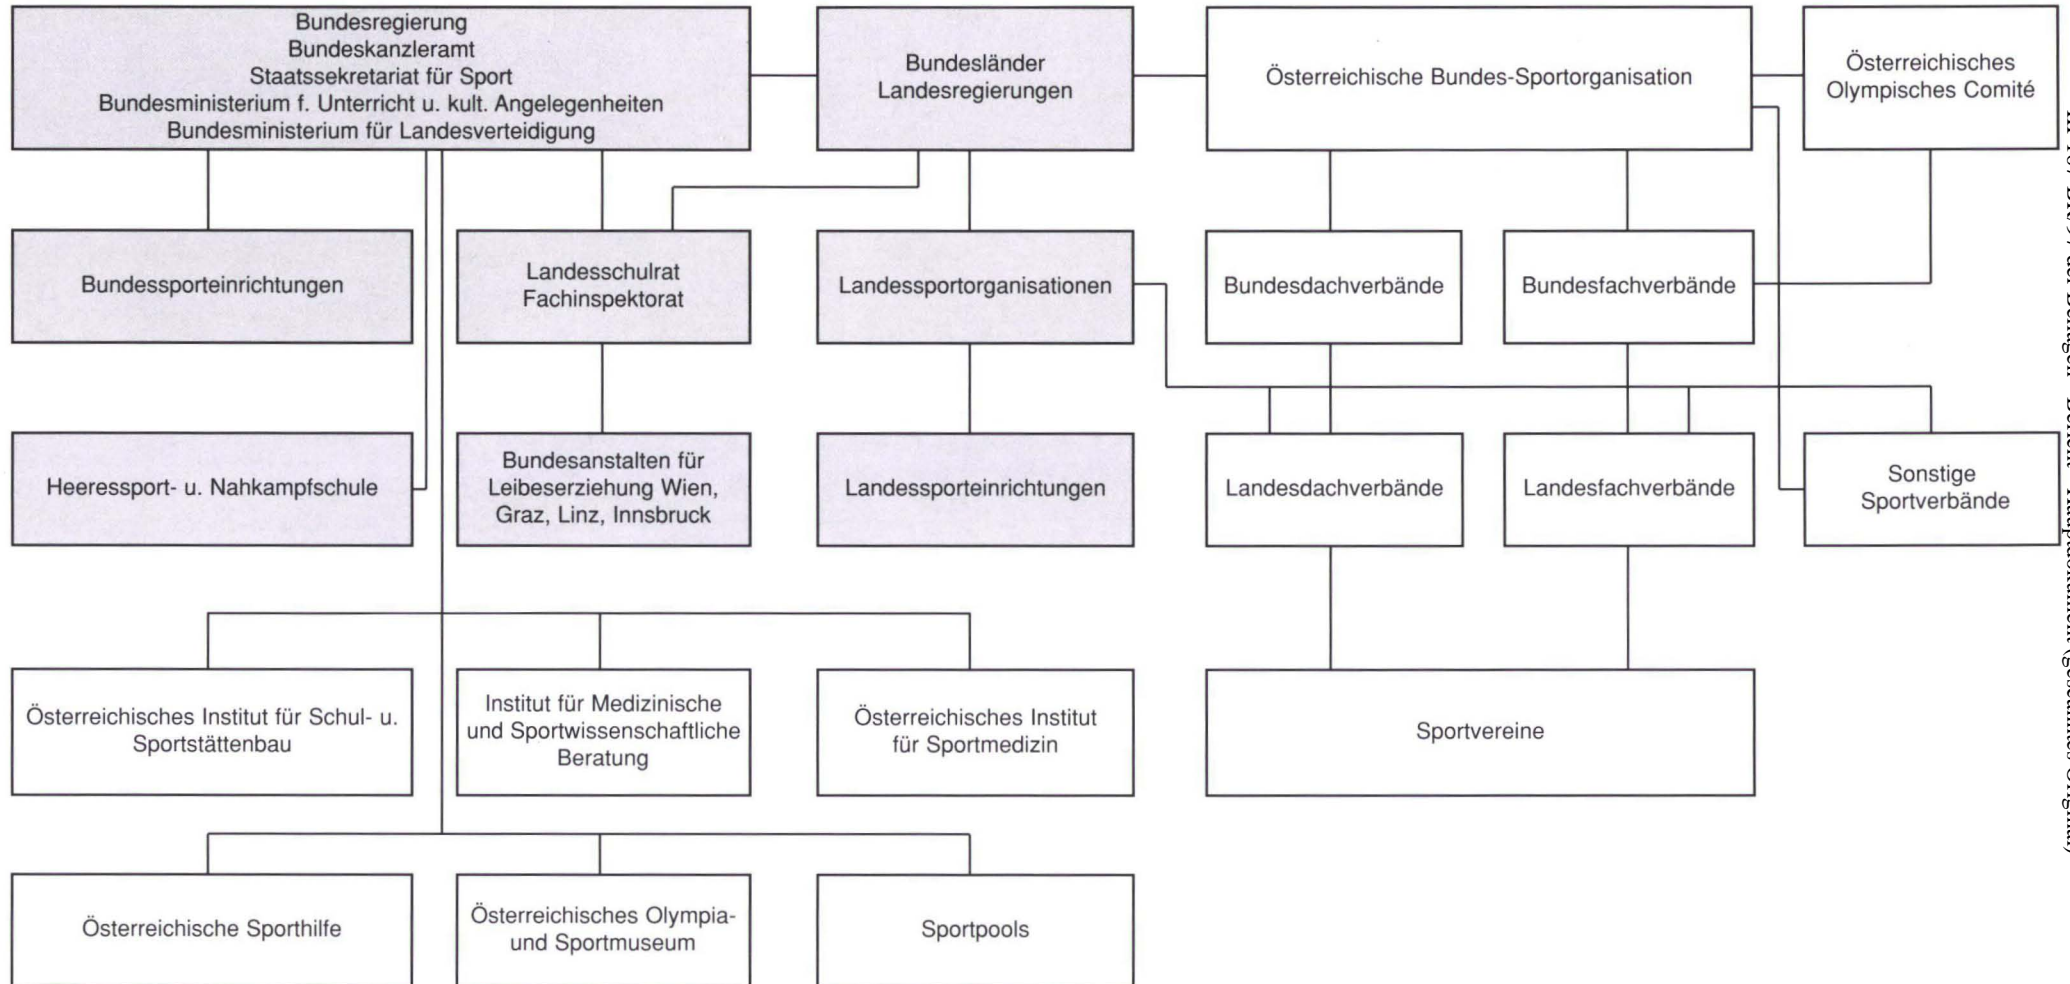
Bundesregierung
Bundeskanzleramt
Staatssekretariat für Sport
Bundesministerium f. Unterricht u. kult. Angelegenheiten
Bundesministerium für Landesverteidigung

Bundesländer
Landesregierungen

Österreichische Bundes-Sportorganisation

Österreichisches Olympisches Comité

Bundessporteinrichtungen

Landesschulrat
Fachinspektorat

Landessportorganisationen

Bundesdachverbände

Bundesfachverbände

Heeressport- u. Nahkampfschule

Bundesanstalten für Leibeserziehung Wien, Graz, Linz, Innsbruck

Landessporteinrichtungen

Landesdachverbände

Landesfachverbände

Sonstige Sportverbände

Österreichisches Institut für Schul- u. Sportstättenbau

Institut für Medizinische und Sportwissenschaftliche Beratung

Österreichisches Institut für Sportmedizin

Sportvereine

Österreichische Sporthilfe

Österreichisches Olympia- und Sportmuseum

Sportpools

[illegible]